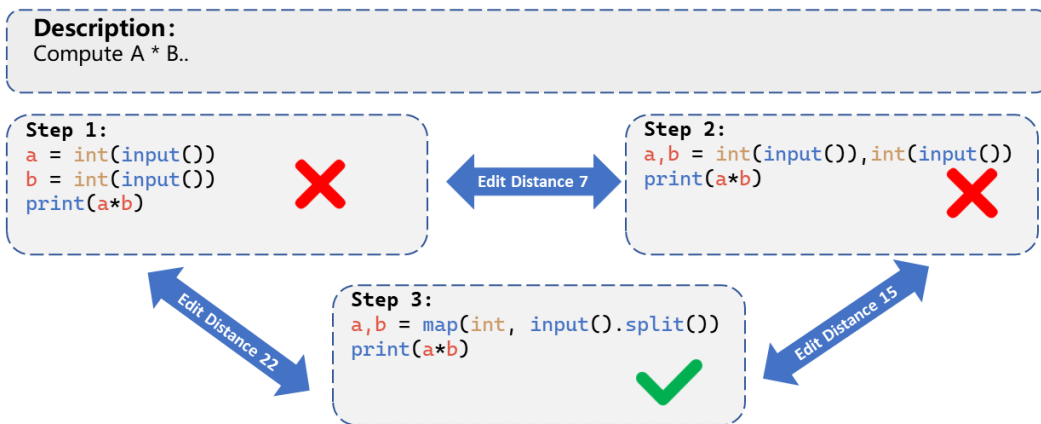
**Description:**
Compute A * B..

**Step 1:**
a = int(input())
b = int(input())
print(a*b)

Edit Distance 7

**Step 2:**
a,b = int(input()),int(input())
print(a*b)

Edit Distance 22

**Step 3:**
a,b = map(int, input().split())
print(a*b)

Edit Distance 15